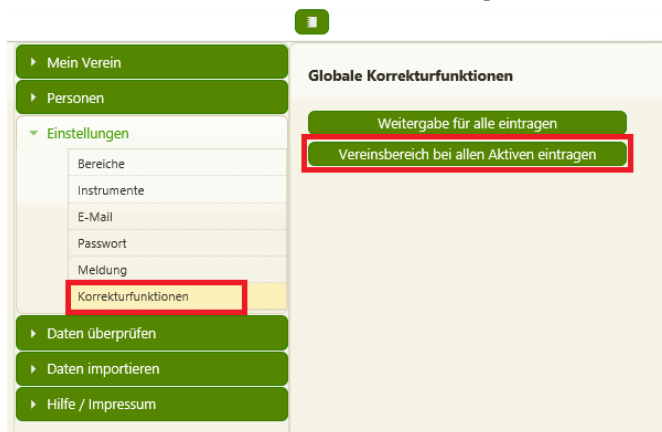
Mein Verein
Personen
Einstellungen
Bereiche
Instrumente
E-Mail
Passwort
Meldung
Korrekturfunktionen
Daten überprüfen
Daten importieren
Hilfe / Impressum

Globale Korrekturfunktionen

Weitergabe für alle eintragen
Vereinsbereich bei allen Aktiven eintragen